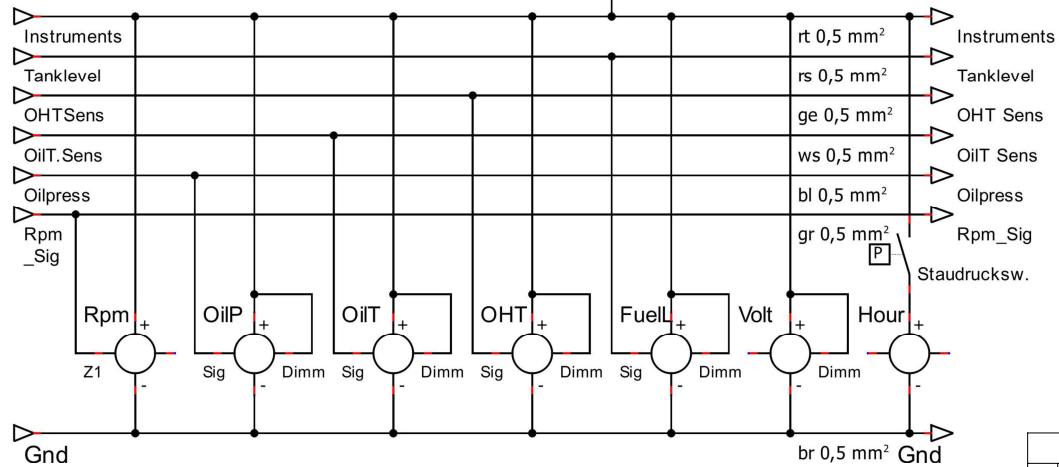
Instruments
Tanklevel
OHTSens
OilT.Sens
Oilpress
Rpm
_Sig

rt 0,5 mm$^2$
rs 0,5 mm$^2$
ge 0,5 mm$^2$
ws 0,5 mm$^2$
bl 0,5 mm$^2$
gr 0,5 mm$^2$

Instruments
Tanklevel
OHT Sens
OilT Sens
Oilpress
Rpm_Sig

P
Staudrucksw.

Rpm
+
Z1
-

OilP
+
Sig
-
Dimm

OilT
+
Sig
-
Dimm

OHT
+
Sig
-
Dimm

FuelL
+
Sig
-
Dimm

Volt
+
-
Dimm

Hour
+
-

Gnd
br 0,5 mm$^2$
Gnd